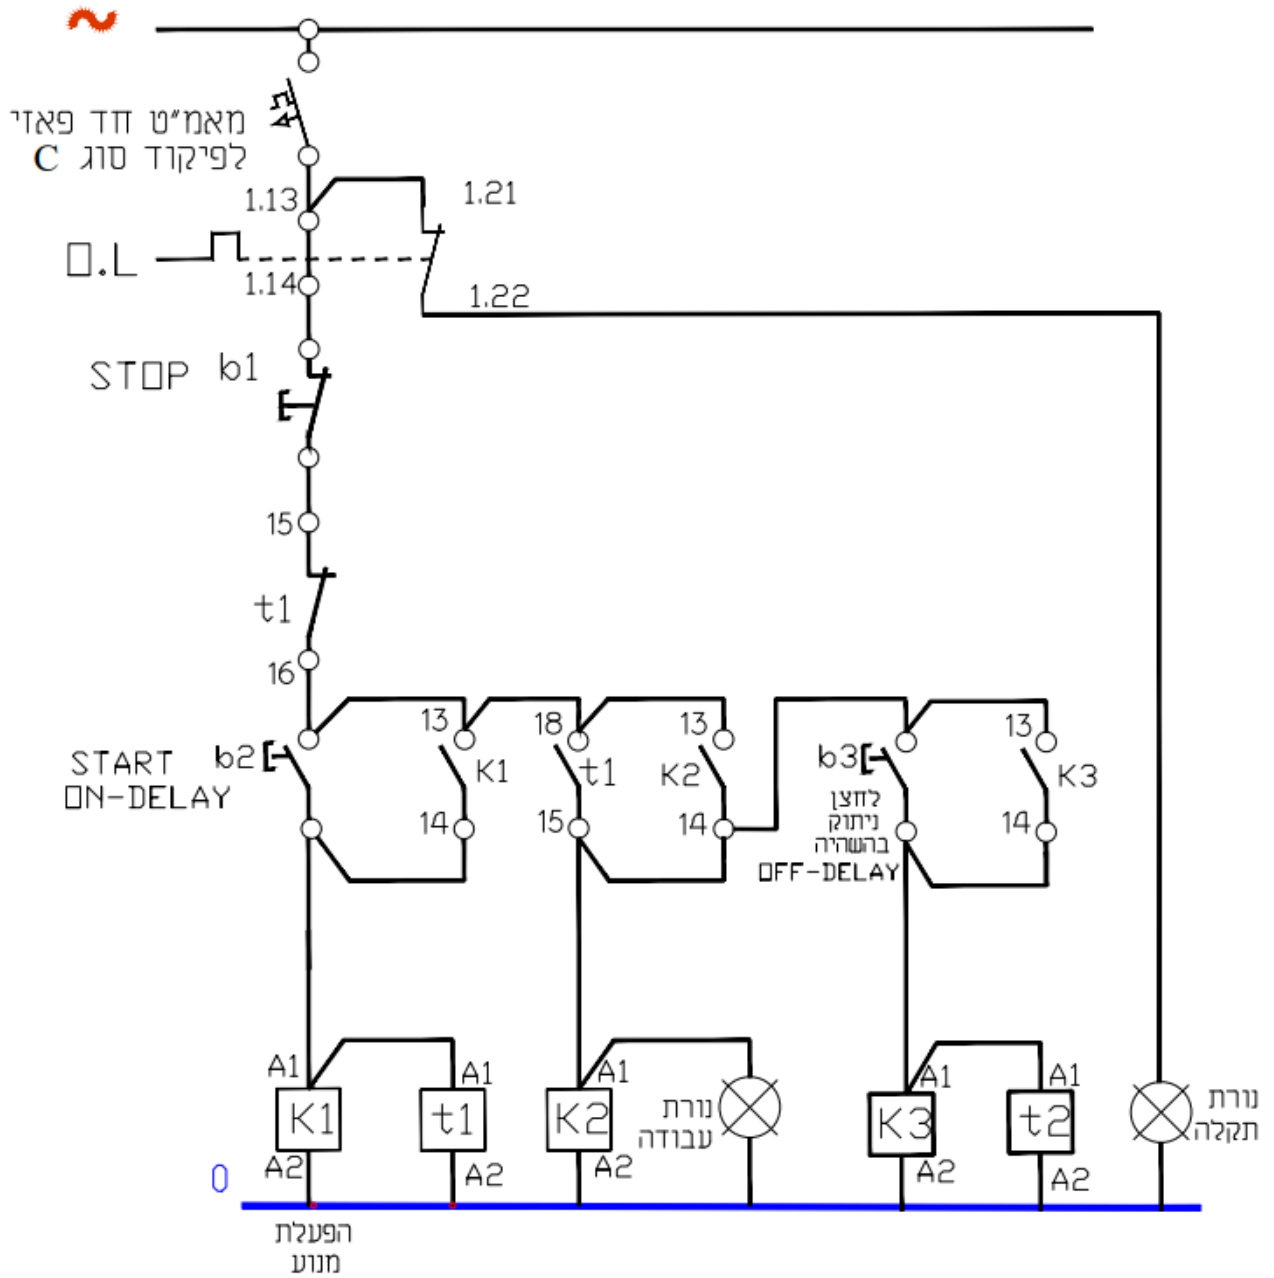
~

מאמ"ט חד פאזי
לפיקוד סוג C

1.13
1.21
O.L
1.14
1.22

STOP b1

15
t1
16

START
ON-DELAY
b2
13
K1
14
18
t1
15
13
K2
14
b3
לחצן
ניתוק
בהשהיה
OFF-DELAY
13
K3
14

A1
K1
A2
A1
t1
A2
A1
K2
A2
נורת
עבודה
A1
K3
A2
A1
t2
A2
נורת
תקלה

0
הפעלת
מנוע